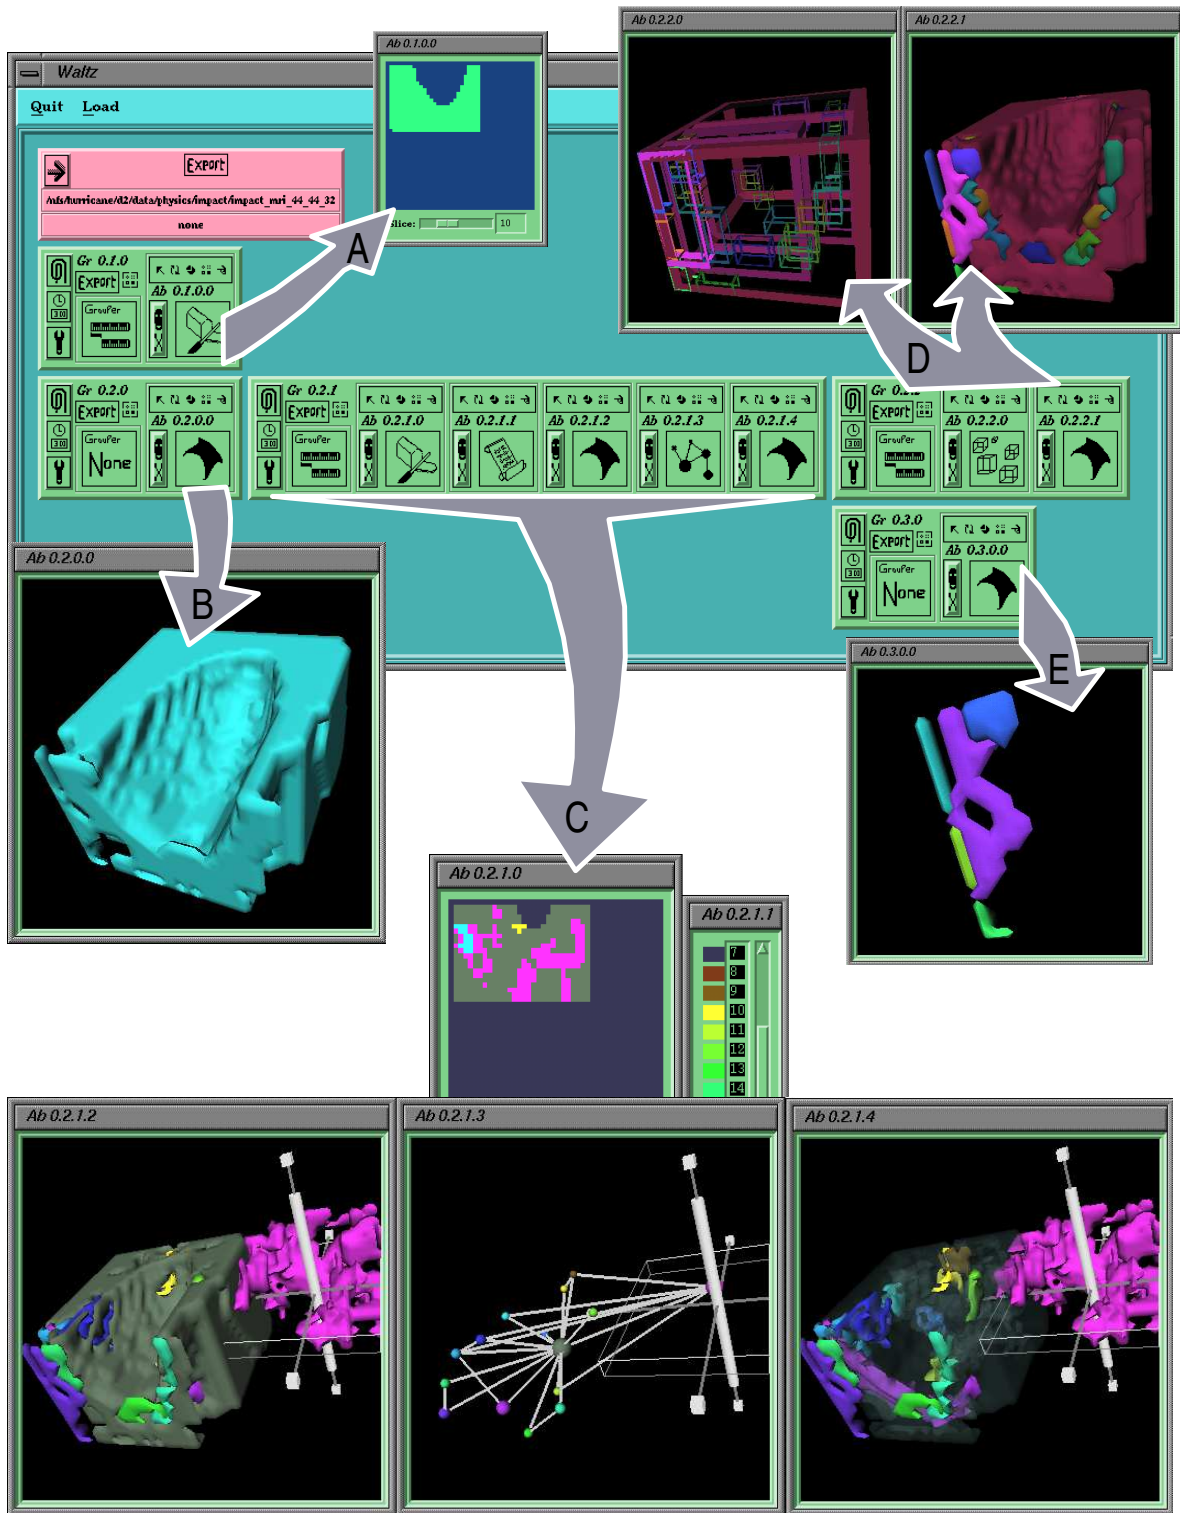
Waltz

Quit Load

Export

/nfs/hurricane/d2/data/physics/impact/impact_mri_44_44_32

none

Ab 0.1.0.0

Slice: 10

A

Ab 0.2.2.0

Ab 0.2.2.1

Gr 0.1.0 Export Ab 0.1.0.0 Groupfer

D

Gr 0.2.0 Export Ab 0.2.0.0 Groupfer None

Gr 0.2.1 Export Groupfer Ab 0.2.1.0 Ab 0.2.1.1 Ab 0.2.1.2 Ab 0.2.1.3 Ab 0.2.1.4

Gr 0.2.2 Export Groupfer Ab 0.2.2.0 Ab 0.2.2.1

Gr 0.3.0 Export Groupfer None Ab 0.3.0.0

Ab 0.2.0.0

B

Ab 0.3.0.0

E

C

Ab 0.2.1.0

Ab 0.2.1.1

7
8
9
10
11
12
13
14

Ab 0.2.1.2

Ab 0.2.1.3

Ab 0.2.1.4